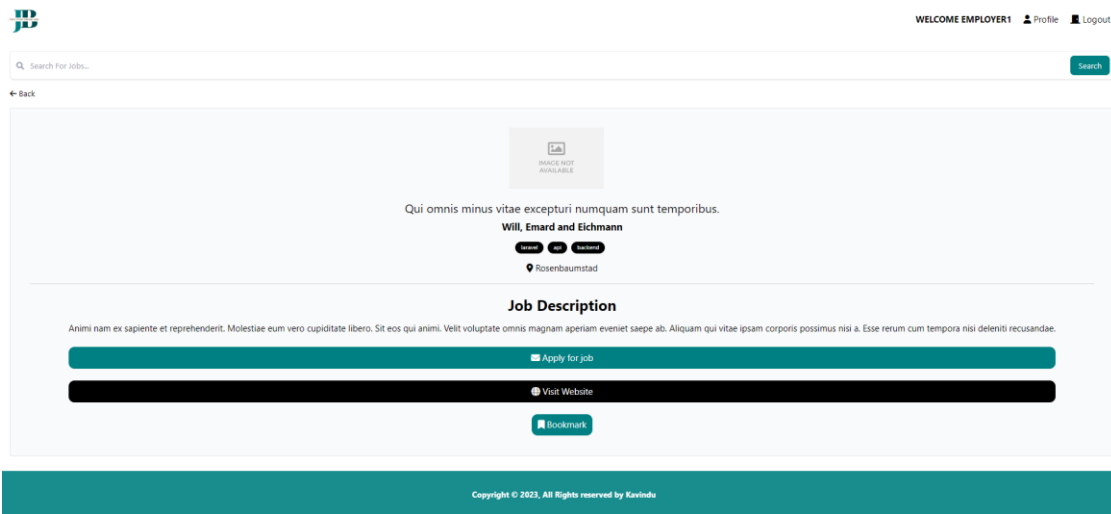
JB

WELCOME EMPLOYER1 Profile Logout

Search For Jobs...

Search

← Back

IMAGE NOT AVAILABLE

Qui omnis minus vitae excepturi numquam sunt temporibus.

Will, Emard and Eichmann

laravel api backend

Rosenbaumstad

Job Description

Animi nam ex sapiente et reprehenderit. Molestiae eum vero cupiditate libero. Sit eos qui animi. Velit voluptate omnis magnam aperiam eveniet saepe ab. Aliquam qui vitae ipsam corporis possimus nisi a. Esse rerum cum tempora nisi deleniti recusandae.

Apply for job

Visit Website

Bookmark

Copyright © 2023, All Rights reserved by Kavindu